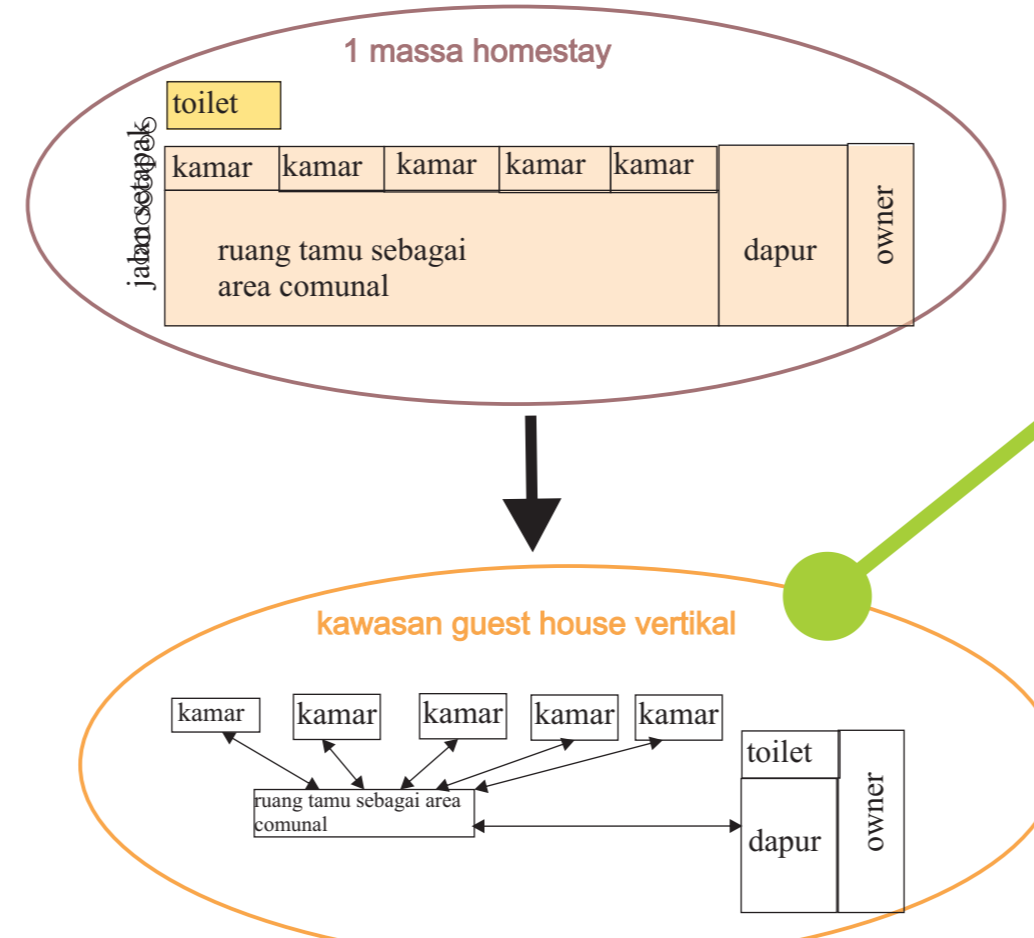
1 massa homestay

toilet

jalan setapak

kamar

kamar

kamar

kamar

kamar

ruang tamu sebagai area comunal

dapur

owner

kawasan guest house vertikal

kamar

kamar

kamar

kamar

kamar

toilet

owner

ruang tamu sebagai area comunal

dapur